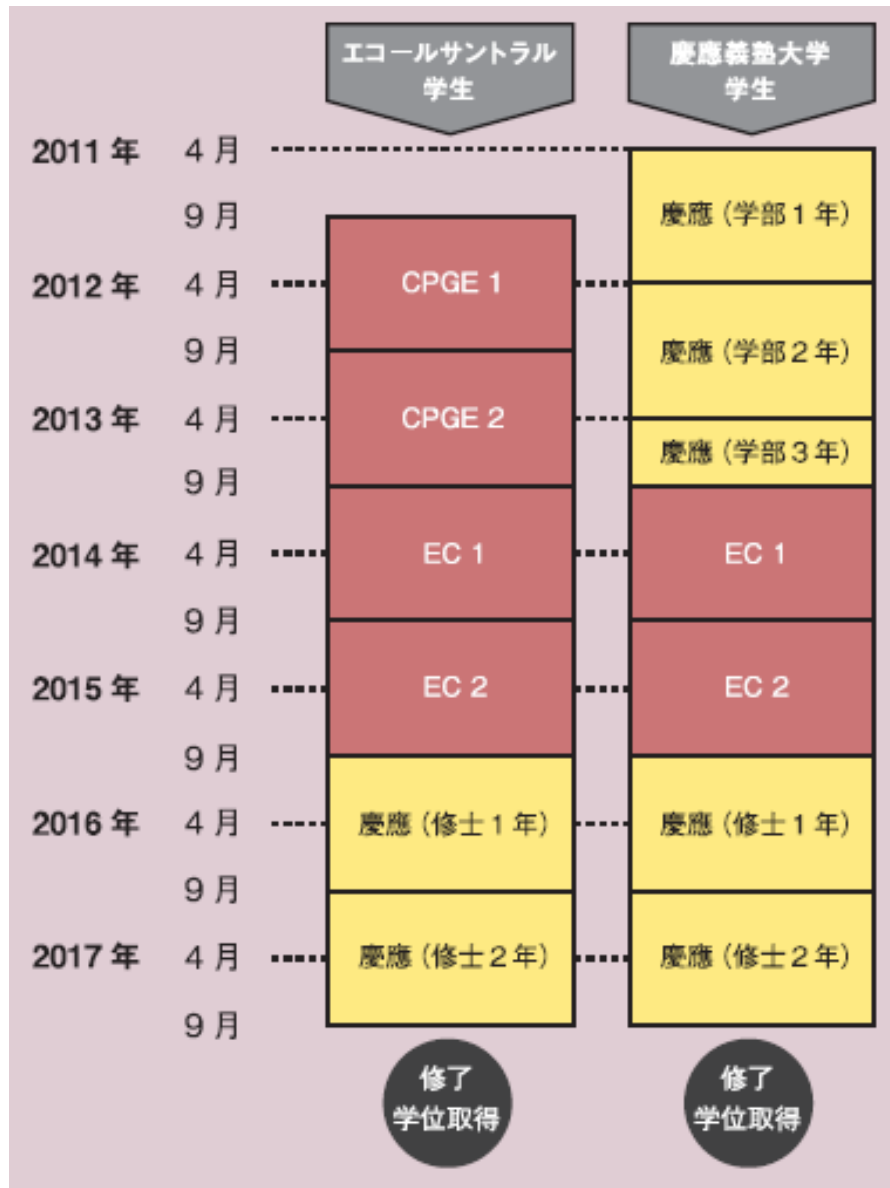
| | | エコールサントラル学生 | 慶應義塾大学学生 |
|---|---|---|---|
| 2011 年 | 4 月 | | 慶應（学部１年） |
| | 9 月 | | |
| 2012 年 | 4 月 | CPGE 1 | 慶應（学部２年） |
| | 9 月 | | |
| 2013 年 | 4 月 | CPGE 2 | 慶應（学部３年） |
| | 9 月 | | |
| 2014 年 | 4 月 | EC 1 | EC 1 |
| | 9 月 | | |
| 2015 年 | 4 月 | EC 2 | EC 2 |
| | 9 月 | | |
| 2016 年 | 4 月 | 慶應（修士１年） | 慶應（修士１年） |
| | 9 月 | | |
| 2017 年 | 4 月 | 慶應（修士２年） | 慶應（修士２年） |
| | 9 月 | | |
| | | 修了 学位取得 | 修了 学位取得 |